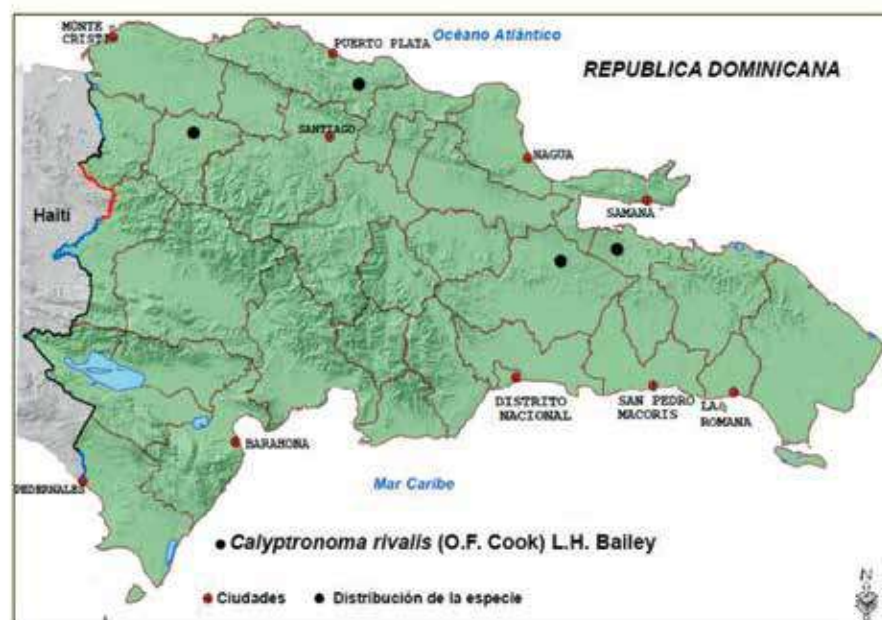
MONTE CRISTI

PUERTO PLATA

Océano Atlántico

REPUBLICA DOMINICANA

SANTIAGO

NAGUA

Haiti

SAMANA

DISTRITO NACIONAL

SAN PEDRO MACORIS

LA ROMANA

BARAHONA

PEDERNALES

Mar Caribe

• *Calyptronoma rivalis* (O.F. Cook) L.H. Bailey

• Ciudades • Distribución de la especie

N